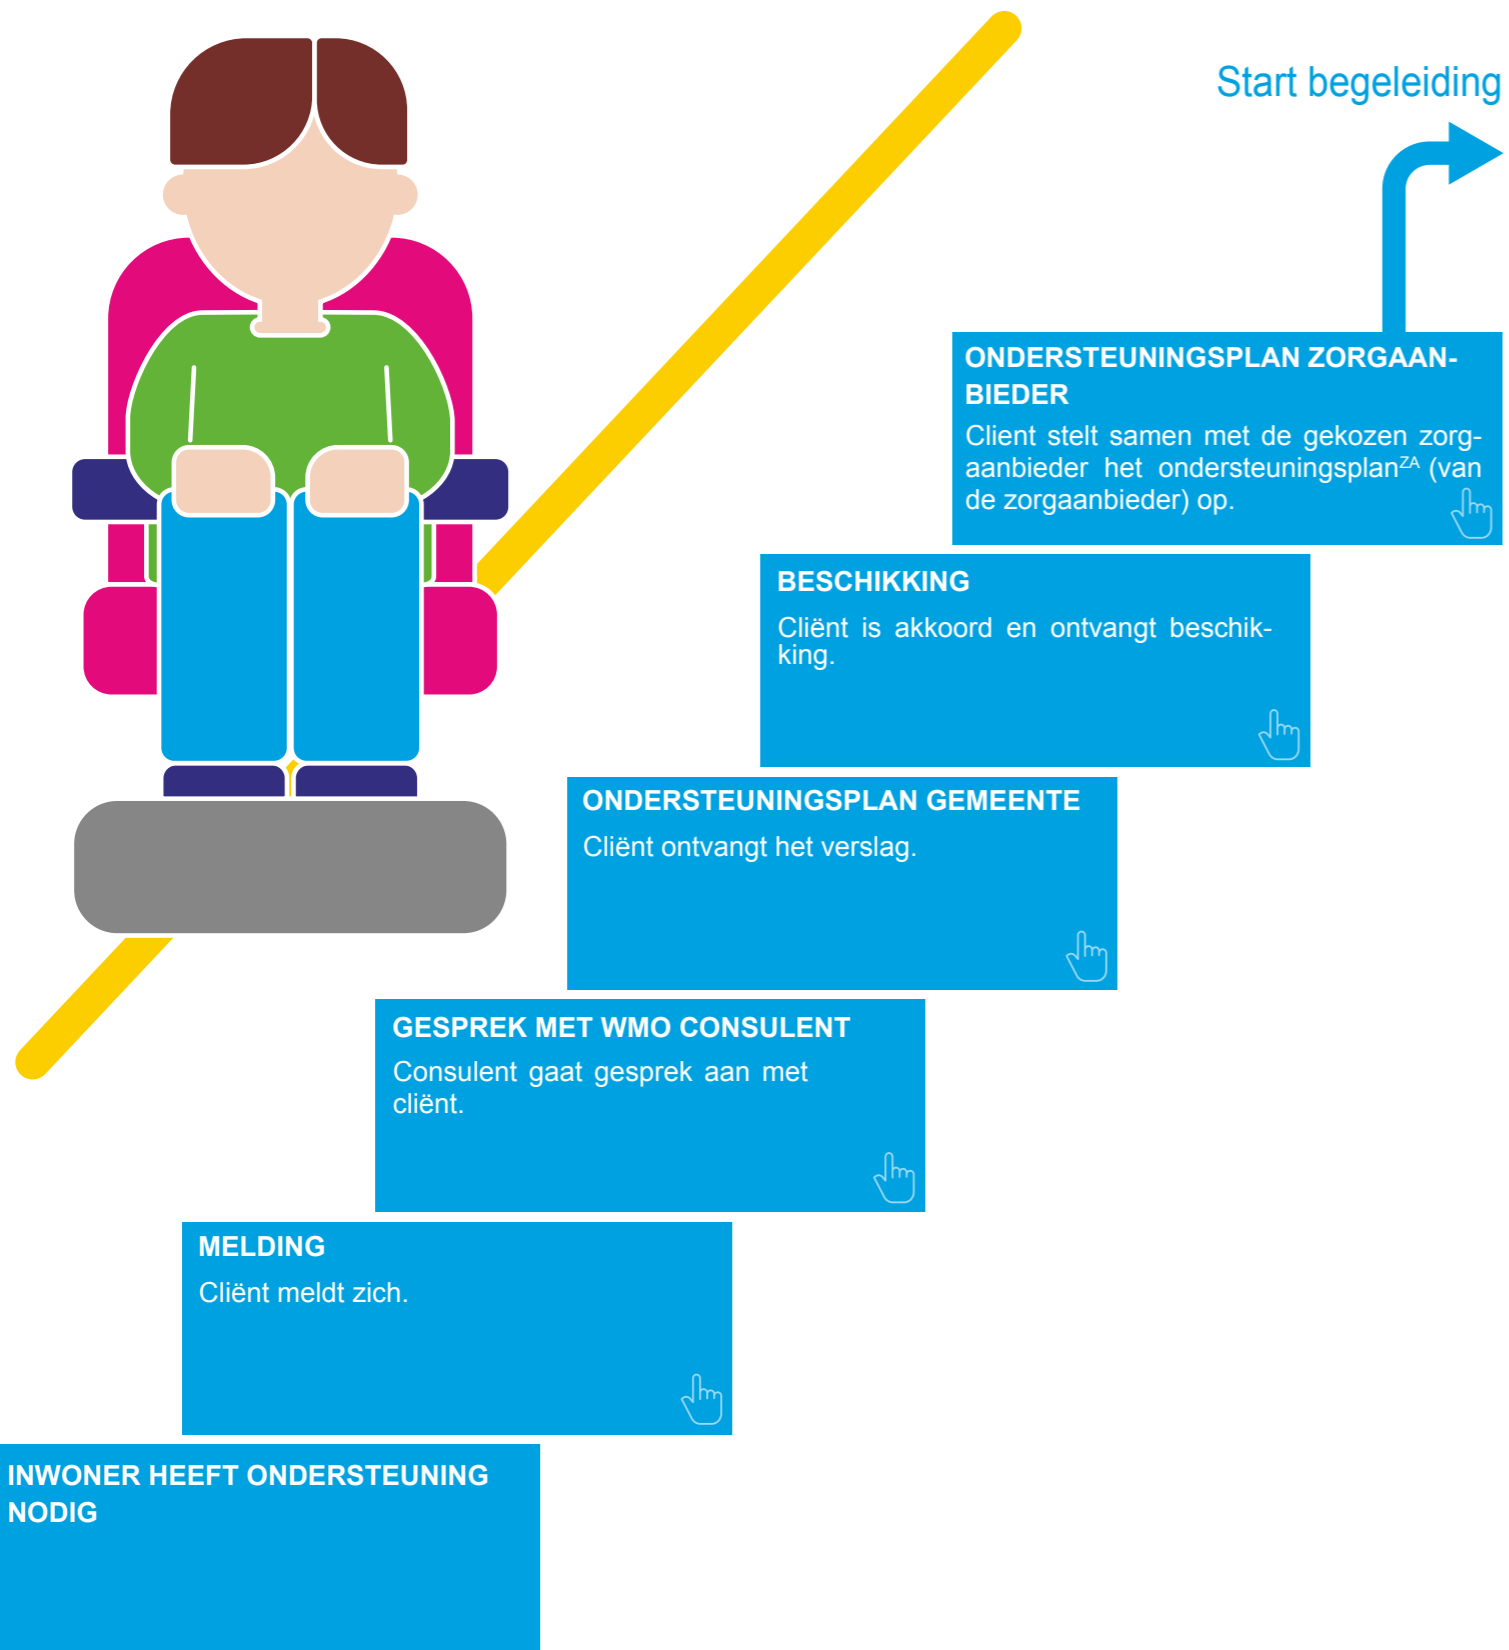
Start begeleiding

ONDERSTEUNINGSPLAN ZORGAANBIEDER
Client stelt samen met de gekozen zorgaanbieder het ondersteuningsplan$^{ZA}$ (van de zorgaanbieder) op.

BESCHIKKING
Cliënt is akkoord en ontvangt beschikking.

ONDERSTEUNINGSPLAN GEMEENTE
Cliënt ontvangt het verslag.

GESPREK MET WMO CONSULENT
Consulent gaat gesprek aan met cliënt.

MELDING
Cliënt meldt zich.

INWONER HEEFT ONDERSTEUNING NODIG